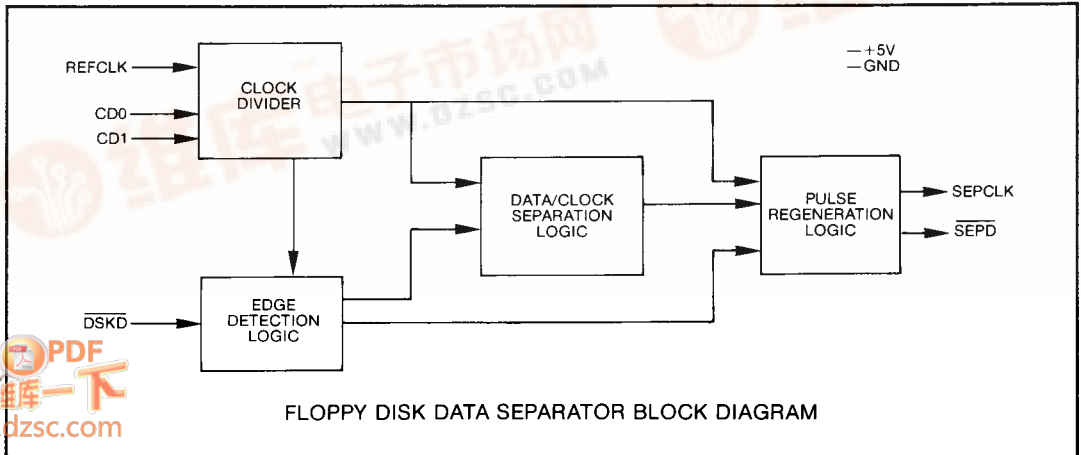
REFCLK

CD0

CD1

CLOCK DIVIDER

— +5V
— GND

DATA/CLOCK SEPARATION LOGIC

PULSE REGENERATION LOGIC

SEPCLK

$\overline{SEPD}$

$\overline{DSKD}$

EDGE DETECTION LOGIC

FLOPPY DISK DATA SEPARATOR BLOCK DIAGRAM

维库电子市场网
WWW.DZSC.COM

PDF
维库一下
dzsc.com